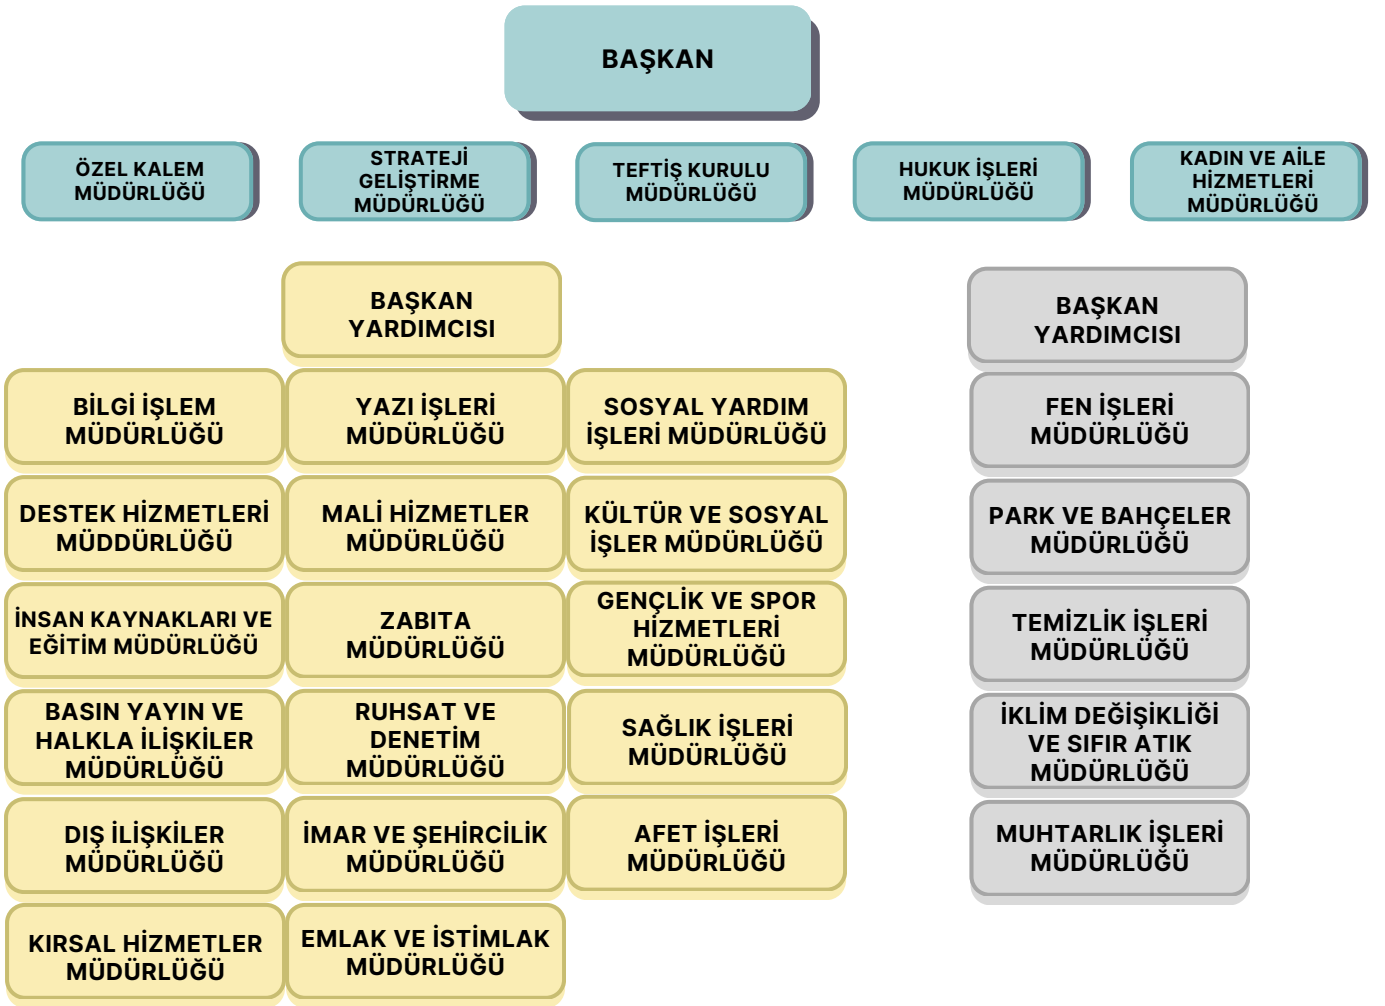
BAŞKAN

ÖZEL KALEM MÜDÜRLÜĞÜ

STRATEJİ GELİŞTİRME MÜDÜRLÜĞÜ

TEFTİŞ KURULU MÜDÜRLÜĞÜ

HUKUK İŞLERİ MÜDÜRLÜĞÜ

KADIN VE AİLE HİZMETLERİ MÜDÜRLÜĞÜ

BAŞKAN YARDIMCISI

BİLGİ İŞLEM MÜDÜRLÜĞÜ

DESTEK HİZMETLERİ MÜDDÜRLÜĞÜ

İNSAN KAYNAKLARI VE EĞİTİM MÜDÜRLÜĞÜ

BASIN YAYIN VE HALKLA İLİŞKİLER MÜDÜRLÜĞÜ

DIŞ İLİŞKİLER MÜDÜRLÜĞÜ

KIRSAL HİZMETLER MÜDÜRLÜĞÜ

YAZI İŞLERİ MÜDÜRLÜĞÜ

MALİ HİZMETLER MÜDÜRLÜĞÜ

ZABITA MÜDÜRLÜĞÜ

RUHSAT VE DENETİM MÜDÜRLÜĞÜ

İMAR VE ŞEHİRCİLİK MÜDÜRLÜĞÜ

EMLAK VE İSTİMLAK MÜDÜRLÜĞÜ

SOSYAL YARDIM İŞLERİ MÜDÜRLÜĞÜ

KÜLTÜR VE SOSYAL İŞLER MÜDÜRLÜĞÜ

GENÇLİK VE SPOR HİZMETLERİ MÜDÜRLÜĞÜ

SAĞLIK İŞLERİ MÜDÜRLÜĞÜ

AFET İŞLERİ MÜDÜRLÜĞÜ

BAŞKAN YARDIMCISI

FEN İŞLERİ MÜDÜRLÜĞÜ

PARK VE BAHÇELER MÜDÜRLÜĞÜ

TEMİZLİK İŞLERİ MÜDÜRLÜĞÜ

İKLİM DEĞİŞİKLİĞİ VE SIFIR ATIK MÜDÜRLÜĞÜ

MUHTARLIK İŞLERİ MÜDÜRLÜĞÜ